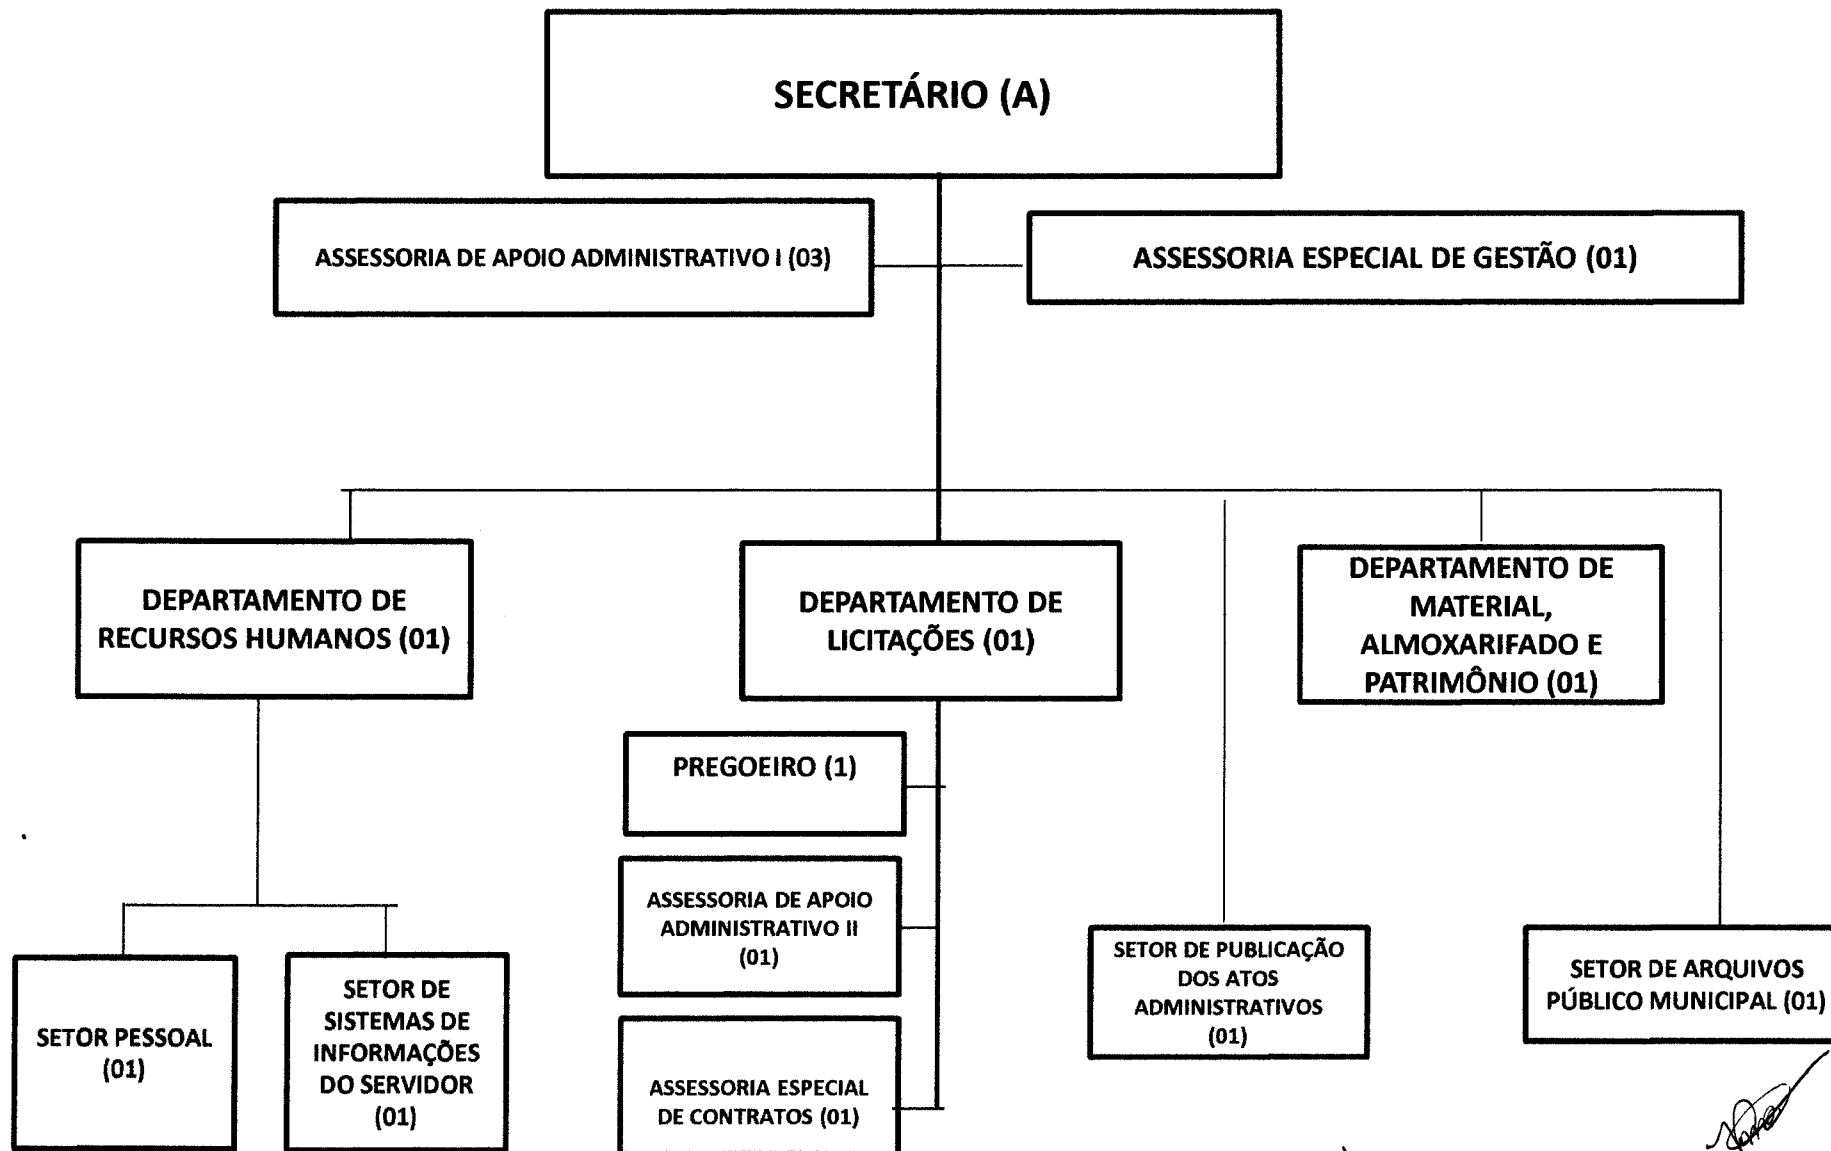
SECRETÁRIO (A)

ASSESSORIA DE APOIO ADMINISTRATIVO I (03)

ASSESSORIA ESPECIAL DE GESTÃO (01)

DEPARTAMENTO DE RECURSOS HUMANOS (01)

DEPARTAMENTO DE LICITAÇÕES (01)

DEPARTAMENTO DE MATERIAL, ALMOXARIFADO E PATRIMÔNIO (01)

PREGOEIRO (1)

ASSESSORIA DE APOIO ADMINISTRATIVO II (01)

ASSESSORIA ESPECIAL DE CONTRATOS (01)

SETOR PESSOAL (01)

SETOR DE SISTEMAS DE INFORMAÇÕES DO SERVIDOR (01)

SETOR DE PUBLICAÇÃO DOS ATOS ADMINISTRATIVOS (01)

SETOR DE ARQUIVOS PÚBLICO MUNICIPAL (01)